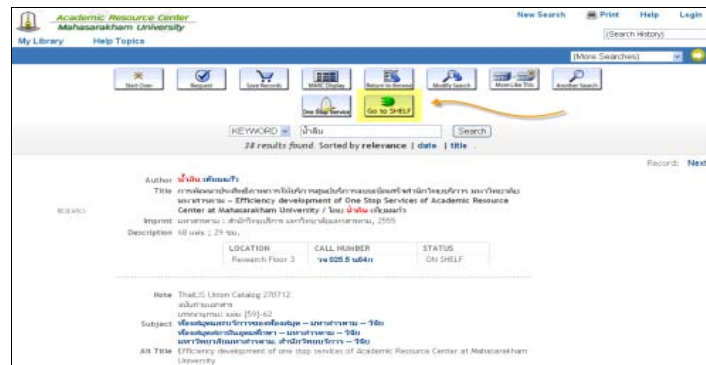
Academic Resource Center
Mahasarakham University

New Search | Print | Help | Login

My Library | Help Topics

(Search History)

(More Searches)

Start Over | Request | Save Records | MARC Display | Return to Browse | Modify Search | More Like This | Another Search

One Stop Service | Go to SHELF

KEYWORD | น้ำฝน | Search

38 results found. Sorted by relevance | date | title .

Record: Next

Author น้ำฝน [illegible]
Title การพัฒนาประสิทธิภาพการให้บริการศูนย์บริการแบบเบ็ดเสร็จสำนักวิทยบริการ มหาวิทยาลัยมหาสารคาม = Efficiency development of One Stop Services of Academic Resource Center at Mahasarakham University / โดย น้ำฝน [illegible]
Imprint มหาสารคาม : สำนักวิทยบริการ มหาวิทยาลัยมหาสารคาม, 2555
Description 68 แผ่น ; 29 ซม.

| LOCATION | CALL NUMBER | STATUS |
|---|---|---|
| Research Floor 3 | วจ 025.5 น64ก | ON SHELF |

Note ThaiLIS Union Catalog 270712
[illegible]
บรรณานุกรม: แผ่น [59]-62
Subject ห้องสมุดและบริการของห้องสมุด -- มหาสารคาม -- วิจัย
ห้องสมุดสถาบันอุดมศึกษา -- มหาสารคาม -- วิจัย
มหาวิทยาลัยมหาสารคาม. สำนักวิทยบริการ -- วิจัย
Alt Title Efficiency development of one stop services of Academic Resource Center at Mahasarakham University